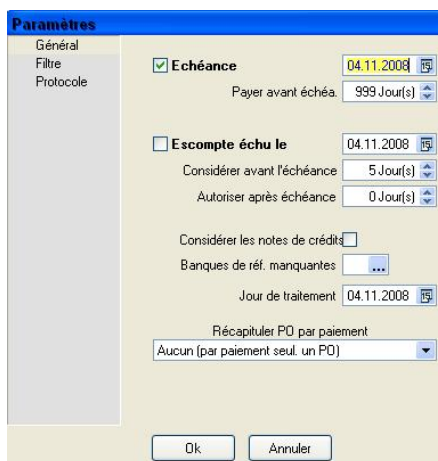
Paramètres

Général
Filtre
Protocole

Echéance 04.11.2008
Payer avant échéa. 999 Jour(s)

Escompte échu le 04.11.2008
Considérer avant l'échéance 5 Jour(s)
Autoriser après échéance 0 Jour(s)

Considérer les notes de crédits
Banques de réf. manquantes ...
Jour de traitement 04.11.2008

Récapituler PO par paiement
Aucun (par paiement seul. un PO)

Ok
Annuler